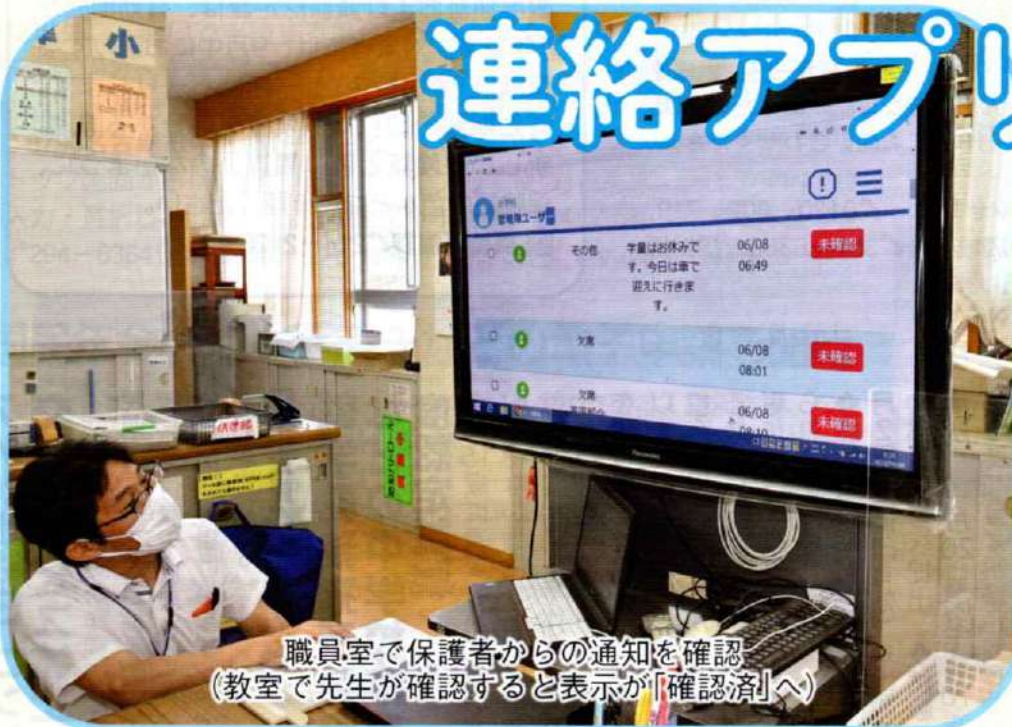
連絡アプリ

小

管理用ユーザ

| | | その他 | 学童はお休みです。今日は車で迎えに行きます。 | 06/08 06:49 | 未確認 |
|---|---|---|---|---|---|
| | | 欠席 | | 06/08 08:01 | 未確認 |
| | | 欠席 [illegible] | | 06/08 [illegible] | 未確認 |

Panasonic

職員室で保護者からの通知を確認
(教室で先生が確認すると表示が「確認済」へ)